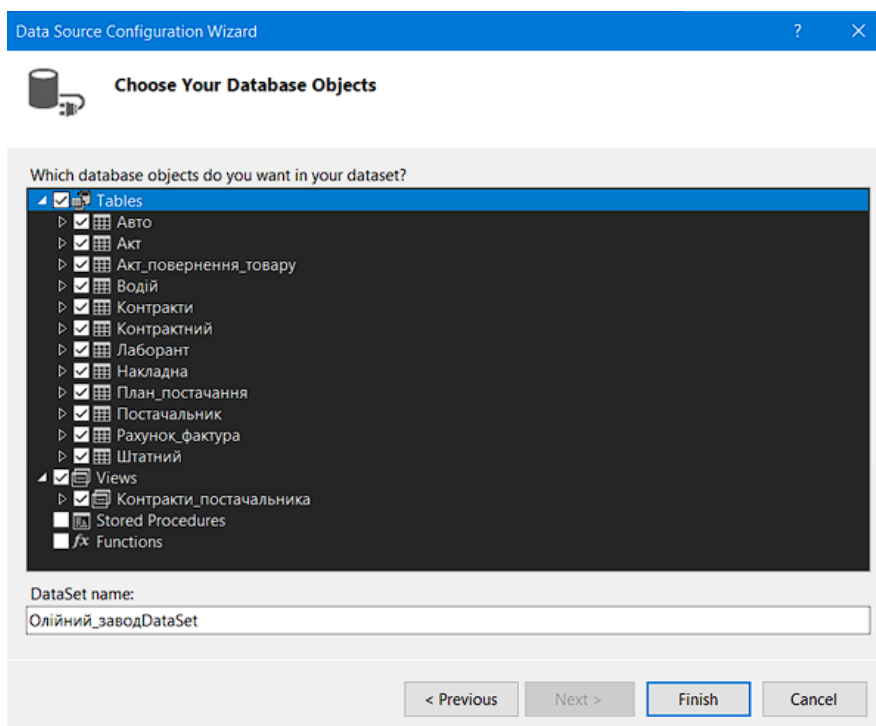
Data Source Configuration Wizard
?
✕

Choose Your Database Objects

Which database objects do you want in your dataset?

Tables
Авто
Акт
Акт_повернення_товару
Водій
Контракти
Контрактний
Лаборант
Накладна
План_постачання
Постачальник
Рахунок_фактура
Штатний
Views
Контракти_постачальника
Stored Procedures
$fx$ Functions

DataSet name:
Олійний_заводDataSet

< Previous
Next >
Finish
Cancel